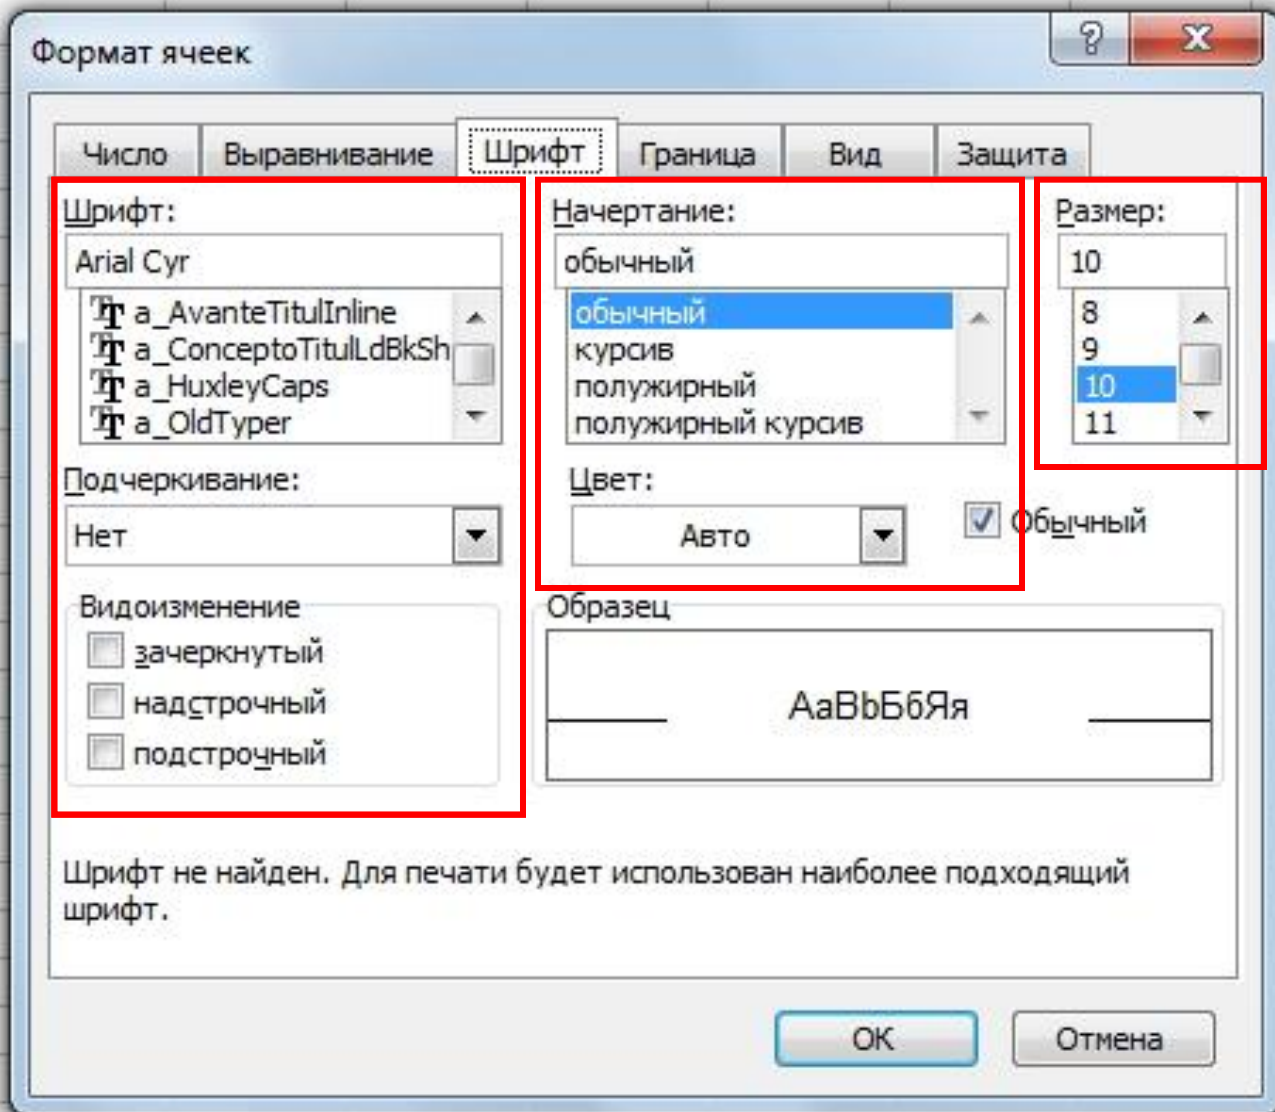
Формат ячеек

?

Число | Выравнивание | Шрифт | Граница | Вид | Защита

Шрифт:
Arial Cyr
a_AvanteTitulInline
a_ConceptoTitulLdBkSh
a_HuxleyCaps
a_OldTyper

Начертание:
обычный
обычный
курсив
полужирный
полужирный курсив

Размер:
10
8
9
10
11

Подчеркивание:
Нет

Цвет:
Авто

Обычный

Видоизменение
зачеркнутый
надстрочный
подстрочный

Образец
AaBbБбЯя

Шрифт не найден. Для печати будет использован наиболее подходящий шрифт.

OK
Отмена